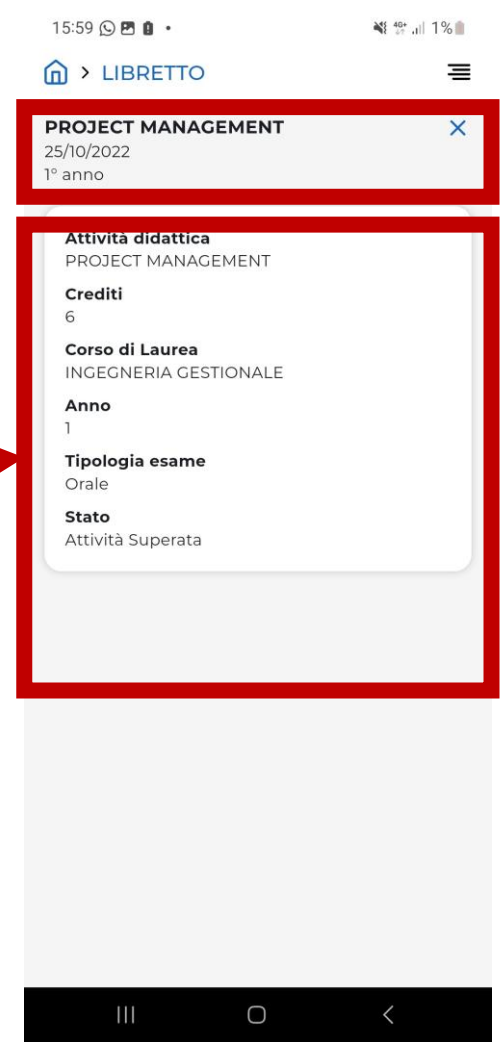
15:59

1%

> LIBRETTO

PROJECT MANAGEMENT
25/10/2022
1° anno

Attività didattica
PROJECT MANAGEMENT

Crediti
6

Corso di Laurea
INGEGNERIA GESTIONALE

Anno
1

Tipologia esame
Orale

Stato
Attività Superata